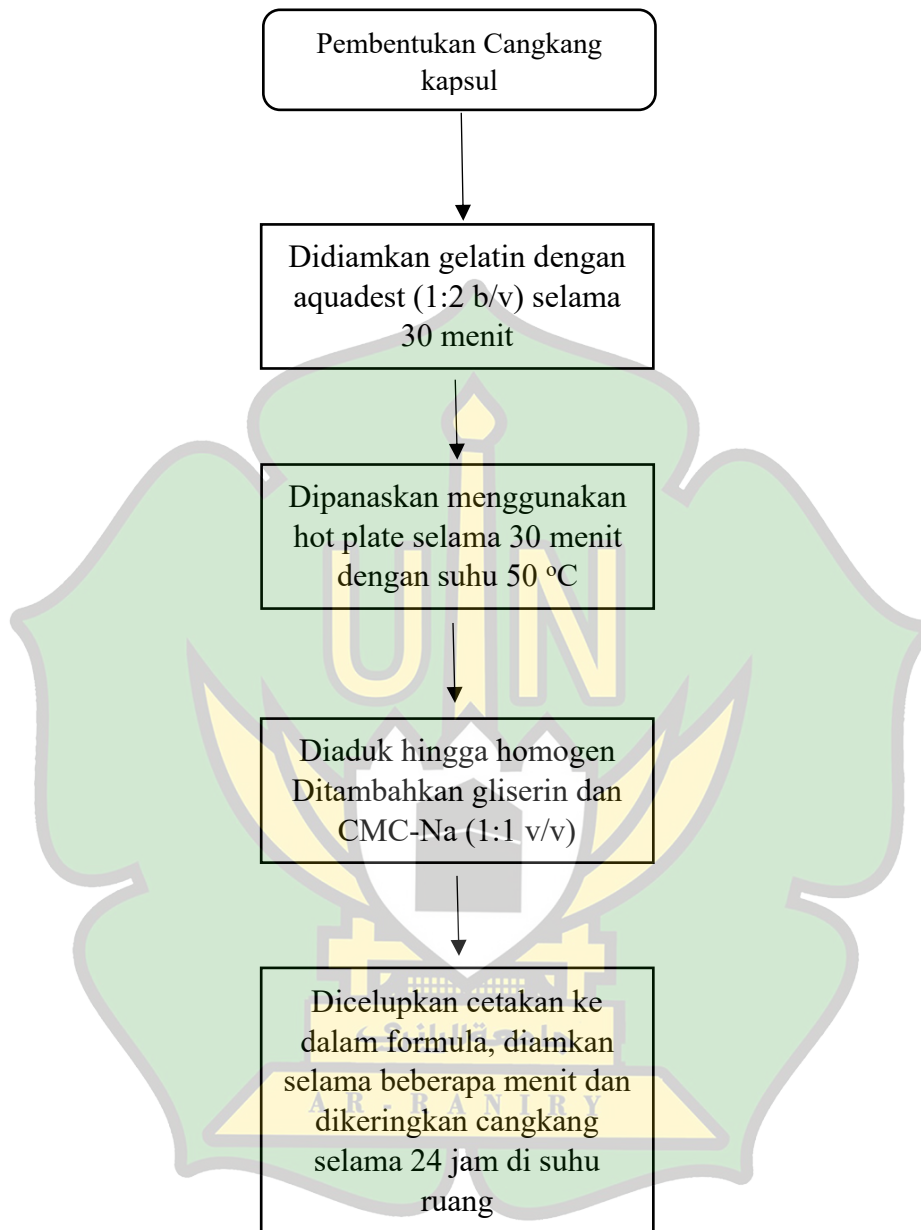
Pembentukan Cangkang kapsul

Didiamkan gelatin dengan aquadest (1:2 b/v) selama 30 menit

Dipanaskan menggunakan hot plate selama 30 menit dengan suhu 50 $^oC$

Diaduk hingga homogen Ditambahkan gliserin dan CMC-Na (1:1 v/v)

Dicelupkan cetakan ke dalam formula, diamkan selama beberapa menit dan dikeringkan cangkang selama 24 jam di suhu ruang

AR-RANIRY